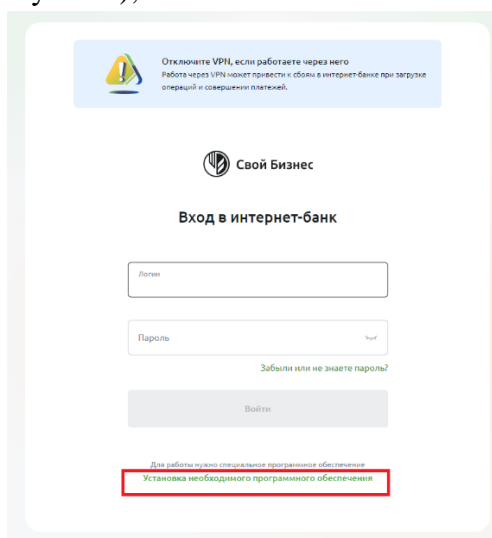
Отключите VPN, если работаете через него
Работа через VPN может привести к сбоям в интернет-банке при загрузке операций и совершении платежей.

Свой Бизнес

Вход в интернет-банк

Логин

Пароль

Забыли или не знаете пароль?

Войти

Для работы нужно специальное программное обеспечение
Установка необходимого программного обеспечения